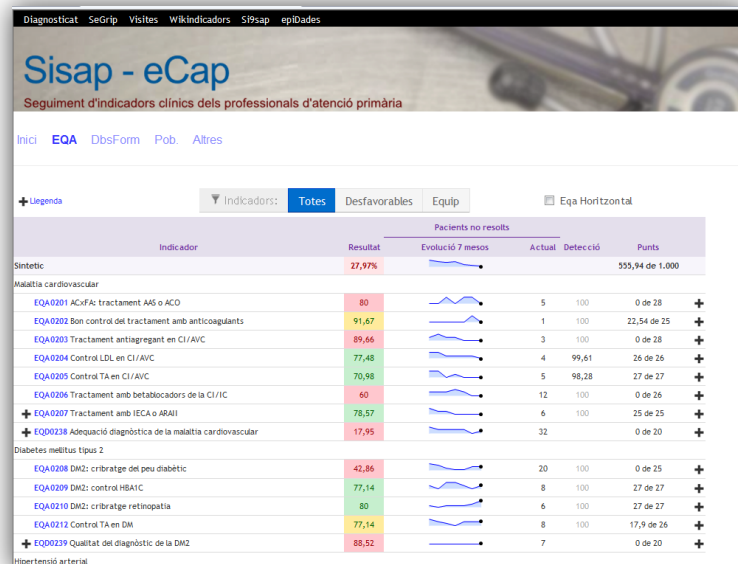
Diagnosticat SeGrip Visites Wikindicadors Si9sap epiDades

Sisap - eCap

Seguiment d'indicadors clínics dels professionals d'atenció primària

Inici EQA DbsForm Pob. Altres

Llegenda

Indicadors: Totes Desfavorables Equip

Eqa Horitzontal

| Indicador | Resultat | Pacients no resolts Evolució 7 mesos | Actual | Detecció | Punts | |
|---|---|---|---|---|---|---|
| Sintetic | 27,97% | | | | 555,94 de 1.000 | |
| Malaltia cardiovascular | | | | | | |
| EQA0201 ACxFA: tractament AAS o ACO | 80 | | 5 | 100 | 0 de 28 | + |
| EQA0202 Bon control del tractament amb anticoagulants | 91,67 | | 1 | 100 | 22,54 de 25 | + |
| EQA0203 Tractament antiagregant en CI/AVC | 89,66 | | 3 | 100 | 0 de 26 | + |
| EQA0204 Control LDL en CI/AVC | 77,48 | | 4 | 99,61 | 26 de 26 | + |
| EQA0205 Control TA en CI/AVC | 70,98 | | 5 | 98,28 | 27 de 27 | + |
| EQA0206 Tractament amb betablocadors de la CI/IC | 60 | | 12 | 100 | 0 de 26 | + |
| + EQA0207 Tractament amb IECA o ARAII | 78,57 | | 6 | 100 | 25 de 25 | + |
| + EQD0238 Adequació diagnòstica de la malaltia cardiovascular | 17,95 | | 32 | | 0 de 20 | + |
| Diabetes mellitus tipus 2 | | | | | | |
| EQA0208 DM2: cribratge del peu diabètic | 42,86 | | 20 | 100 | 0 de 25 | + |
| EQA0209 DM2: control HBA1C | 77,14 | | 8 | 100 | 27 de 27 | + |
| EQA0210 DM2: cribratge retinopatia | 80 | | 6 | 100 | 27 de 27 | + |
| EQA0212 Control TA en DM | 77,14 | | 8 | 100 | 17,9 de 26 | + |
| + EQD0239 Qualitat del diagnòstic de la DM2 | 88,52 | | 7 | | 0 de 20 | + |
| Hipertensió arterial | | | | | | |